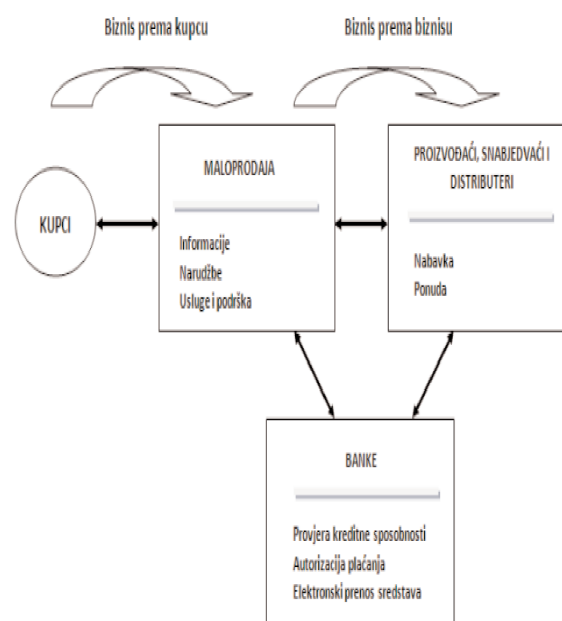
Biznis prema kupcu

Biznis prema biznisu

KUPCI

MALOPRODAJA

Informacije
Narudžbe
Usluge i podrška

PROIZVOĐAĆI, SNABJEDVAĆI I DISTRIBUTERI

Nabavka
Ponuda

BANKE

Provjera kreditne sposobnosti
Autorizacija plaćanja
Elektronski prenos sredstava